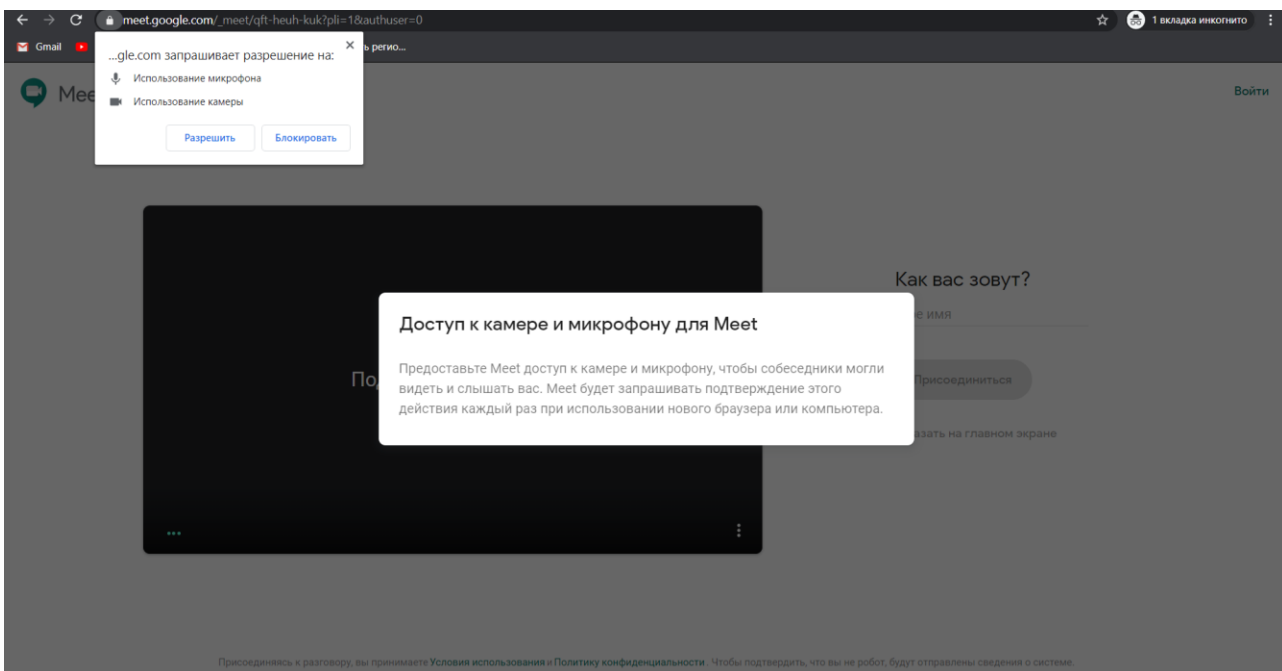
meet.google.com/_meet/qft-heuh-kuk?pli=1&authuser=0

1 вкладка инкогнито

Gmail

ь регио...

...gle.com запрашивает разрешение на:

Использование микрофона

Использование камеры

Разрешить

Блокировать

Mee

Войти

Как вас зовут?

е имя

Присоединиться

азать на главном экране

По

Доступ к камере и микрофону для Meet

Предоставьте Meet доступ к камере и микрофону, чтобы собеседники могли видеть и слышать вас. Meet будет запрашивать подтверждение этого действия каждый раз при использовании нового браузера или компьютера.

Присоединяясь к разговору, вы принимаете Условия использования и Политику конфиденциальности. Чтобы подтвердить, что вы не робот, будут отправлены сведения о системе.